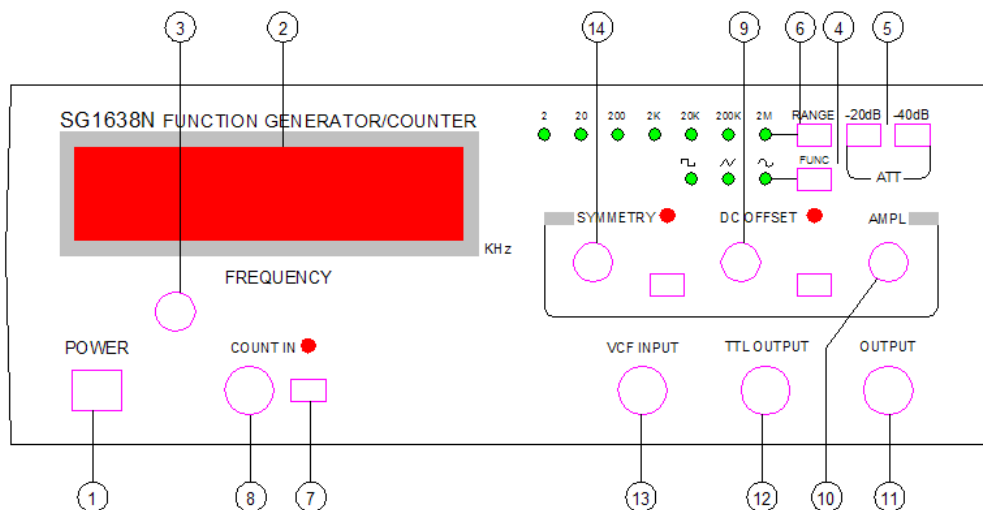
3
2
14
9
6
4
5

SG1638N FUNCTION GENERATOR/COUNTER

2 20 200 2K 20K 200K 2M RANGE -20dB -40dB

FUNC

ATT

SYMMETRY DC OFFSET AMPL

KHz

FREQUENCY

POWER COUNT IN VCF INPUT TTL OUTPUT OUTPUT

1 8 7 13 12 10 11